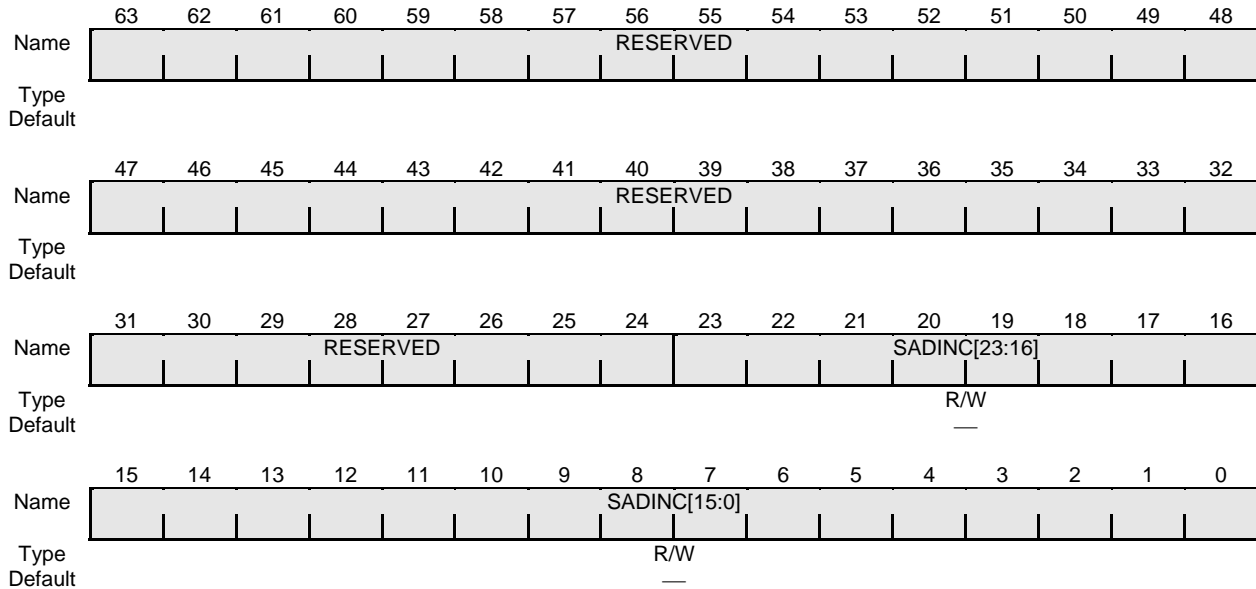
| | 63 | 62 | 61 | 60 | 59 | 58 | 57 | 56 | 55 | 54 | 53 | 52 | 51 | 50 | 49 | 48 |
|---|---|---|---|---|---|---|---|---|---|---|---|---|---|---|---|---|
| Name | RESERVED | | | | | | | | | | | | | | | |
| Type | | | | | | | | | | | | | | | | |
| Default | | | | | | | | | | | | | | | | |

| | 47 | 46 | 45 | 44 | 43 | 42 | 41 | 40 | 39 | 38 | 37 | 36 | 35 | 34 | 33 | 32 |
|---|---|---|---|---|---|---|---|---|---|---|---|---|---|---|---|---|
| Name | RESERVED | | | | | | | | | | | | | | | |
| Type | | | | | | | | | | | | | | | | |
| Default | | | | | | | | | | | | | | | | |

| | 31 | 30 | 29 | 28 | 27 | 26 | 25 | 24 | 23 | 22 | 21 | 20 | 19 | 18 | 17 | 16 |
|---|---|---|---|---|---|---|---|---|---|---|---|---|---|---|---|---|
| Name | RESERVED | | | | | | | | SADINC[23:16] | | | | | | | |
| Type | | | | | | | | | R/W | | | | | | | |
| Default | | | | | | | | | — | | | | | | | |

| | 15 | 14 | 13 | 12 | 11 | 10 | 9 | 8 | 7 | 6 | 5 | 4 | 3 | 2 | 1 | 0 |
|---|---|---|---|---|---|---|---|---|---|---|---|---|---|---|---|---|
| Name | SADINC[15:0] | | | | | | | | | | | | | | | |
| Type | R/W | | | | | | | | | | | | | | | |
| Default | — | | | | | | | | | | | | | | | |